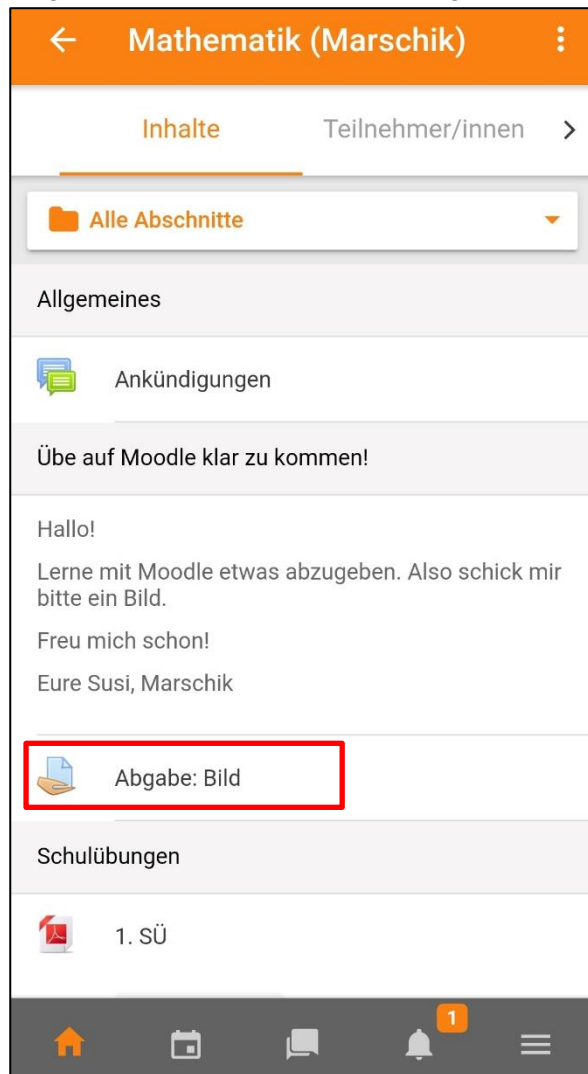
Mathematik (Marschik)

Inhalte

Teilnehmer/innen

Alle Abschnitte

Allgemeines

Ankündigungen

Übe auf Moodle klar zu kommen!

Hallo!

Lerne mit Moodle etwas abzugeben. Also schick mir bitte ein Bild.

Freu mich schon!

Eure Susi, Marschik

Abgabe: Bild

Schulübungen

1. SÜ

1